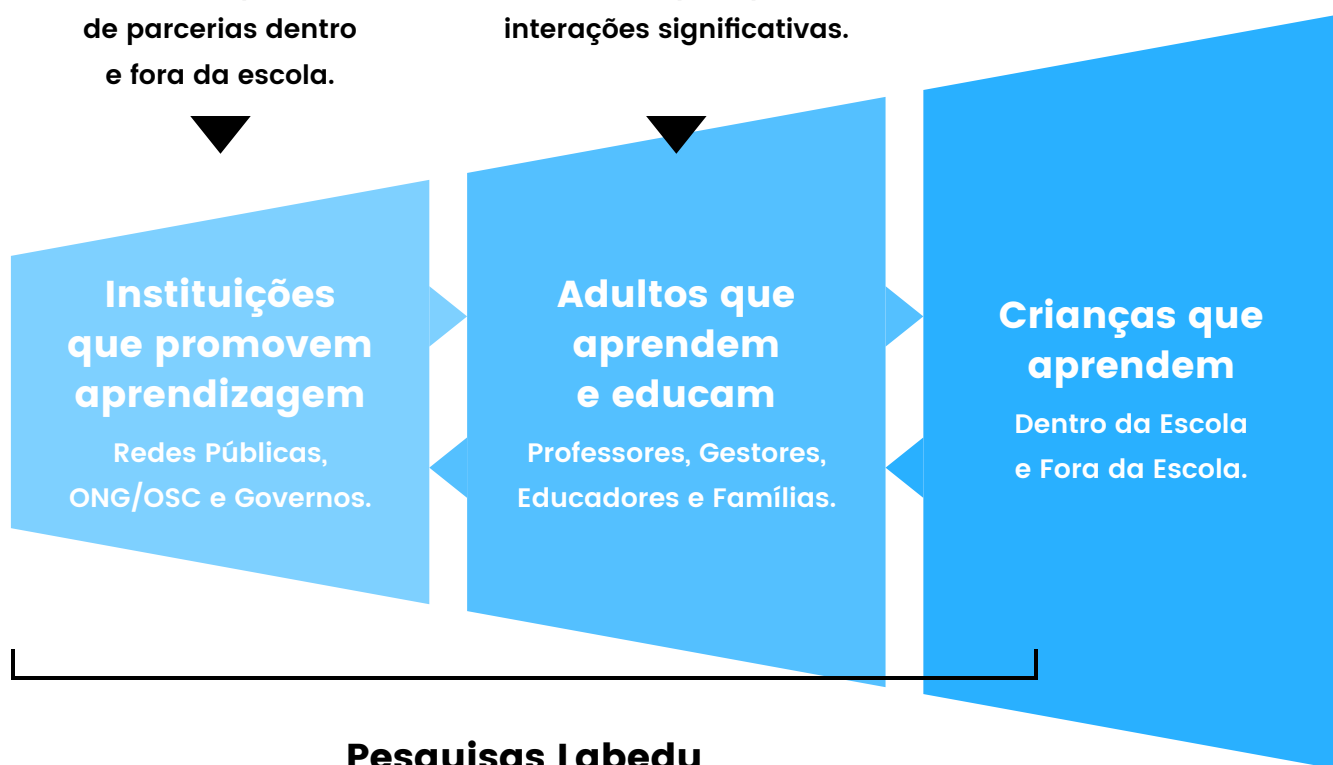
de parcerias dentro e fora da escola.

interações significativas.

Instituições que promovem aprendizagem

Redes Públicas, ONG/OSC e Governos.

Adultos que aprendem e educam

Professores, Gestores, Educadores e Famílias.

Crianças que aprendem

Dentro da Escola e Fora da Escola.

Pesquisas Labedu